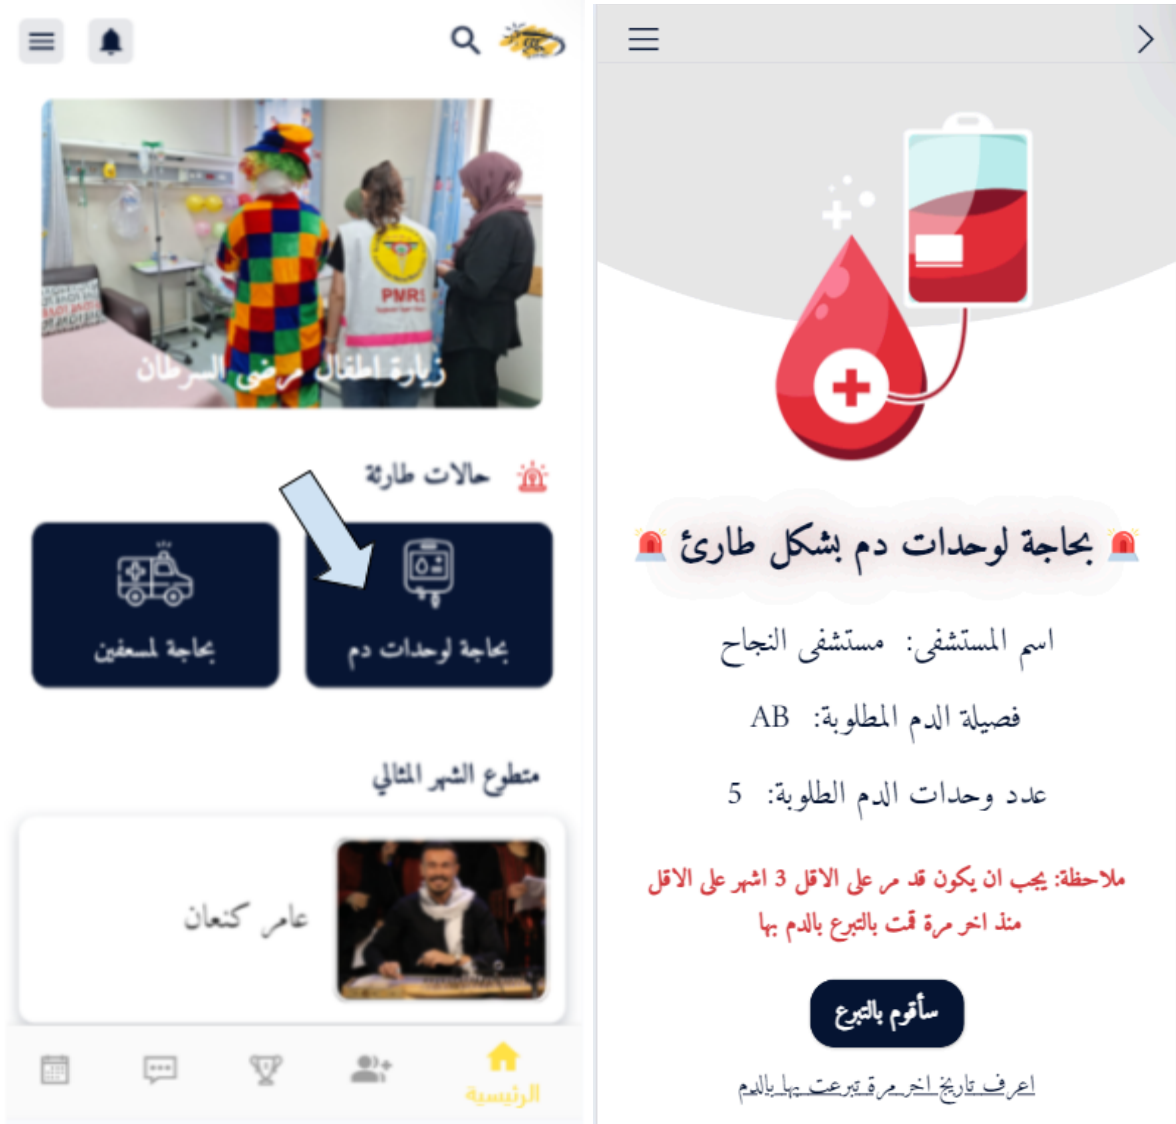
PMRS

زيارة أطفال مرضى السرطان

حالات طارئة

بحاجة لوحدات دم

بحاجة لمسعفين

متطوع الشهر المثالي

عامر كنعان

الرئيسية

بحاجة لوحدات دم بشكل طارئ

اسم المستشفى: مستشفى النجاح

فصيلة الدم المطلوبة: AB

عدد وحدات الدم الطلوبة: 5

ملاحظة: يجب ان يكون قد مر على الاقل 3 اشهر على الاقل منذ اخر مرة قمت بالتبرع بالدم بها

سأقوم بالتبرع

اعرف تاريخ اخر مرة تبرعت بها بالدم